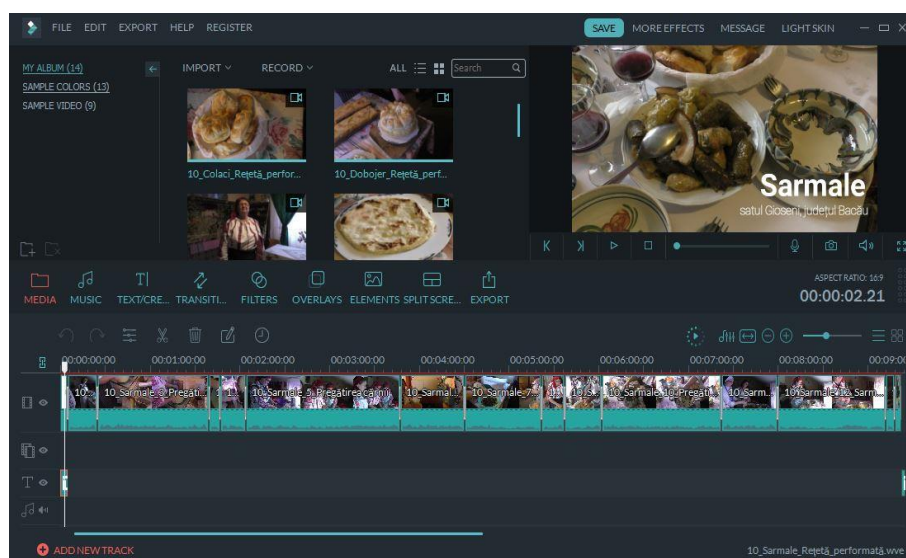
FILE EDIT EXPORT HELP REGISTER

SAVE MORE EFFECTS MESSAGE LIGHT SKIN

MY ALBUM (14)
SAMPLE COLORS (13)
SAMPLE VIDEO (9)

IMPORT RECORD ALL Search

10_Colaci_Rețetă_perfor...
10_Dobojer_Rețetă_perf...

Sarmale
satul Gioseni, județul Bacău

MEDIA MUSIC TEXT/CRE... TRANSITI... FILTERS OVERLAYS ELEMENTS SPLIT SCRE... EXPORT

ASPECT RATIO: 16:9
00:00:02.21

00:00:00:00 00:01:00:00 00:02:00:00 00:03:00:00 00:04:00:00 00:05:00:00 00:06:00:00 00:07:00:00 00:08:00:00 00:09:0

10... 10_Sarmale_0_Pregăti... 1... 10_Sarmale_5_Pregătirea căr... 10_Sarmal... 10_Sarmale_7... 10_S... 10_Sarmale_10_Pregăti... 10_Sarm... 10_Sarmale_12_Sarm...

ADD NEW TRACK

10_Sarmale_Rețetă_performată.wve